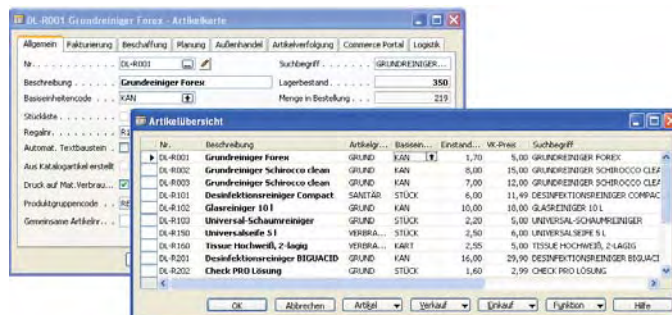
DL-R001 Grundreiniger Forex - Artikelkarte

Allgemein | Fakturierung | Beschaffung | Planung | Außenhandel | Artikelverfolgung | Commerce Portal | Logistik

Nr. . . . . . . . . . DL-R001
Beschreibung . . . . . Grundreiniger Forex
Basiseinheitencode . . KAN
Stückliste . . . . . .
Regalnr. . . . . . . . R1
Automat. Textbaustein .
Aus Katalogartikel erstellt
Druck auf Mat.Verbrau. . ☑
Produktgruppencode . . RE
Gemeinsame Artikelnr. .

Suchbegriff . . . . . . GRUNDREINIGER...
Lagerbestand . . . . . 350
Menge in Bestellung . . . 219

Artikelübersicht

| Nr. | Beschreibung | Artikelgr... | Basisein... | Einstand... | VK-Preis | Suchbegriff |
|---|---|---|---|---|---|---|
| DL-R001 | Grundreiniger Forex | GRUND | KAN | 1,70 | 5,00 | GRUNDREINIGER FOREX |
| DL-R002 | Grundreiniger Schirocco clean | GRUND | KAN | 8,00 | 15,00 | GRUNDREINIGER SCHIROCCO CLEA |
| DL-R003 | Grundreiniger Schirocco clean | GRUND | KAN | 7,00 | 12,00 | GRUNDREINIGER SCHIROCCO CLEA |
| DL-R101 | Desinfektionsreiniger Compact | SANITÄR | STÜCK | 6,00 | 11,49 | DESINFEKTIONSREINIGER COMPAC |
| DL-R102 | Glasreiniger 10 l | GRUND | KAN | 10,00 | 10,00 | GLASREINIGER 10 L |
| DL-R103 | Universal-Schaumreiniger | GRUND | STÜCK | 2,20 | 5,00 | UNIVERSAL-SCHAUMREINIGER |
| DL-R150 | Universalseife 5 l | VERBRA... | KAN | 2,50 | 6,00 | UNIVERSALSEIFE 5 L |
| DL-R160 | Tissue Hochweiß, 2-lagig | VERBRA... | KART | 2,55 | 5,00 | TISSUE HOCHWEIß, 2-LAGIG |
| DL-R201 | Desinfektionsreiniger BIGUACID | GRUND | KAN | 16,00 | 29,90 | DESINFEKTIONSREINIGER BIGUACI |
| DL-R202 | Check PRO Lösung | GRUND | STÜCK | 1,60 | 2,99 | CHECK PRO LÖSUNG |

OK | Abbrechen | Artikel | Verkauf | Einkauf | Funktion | Hilfe